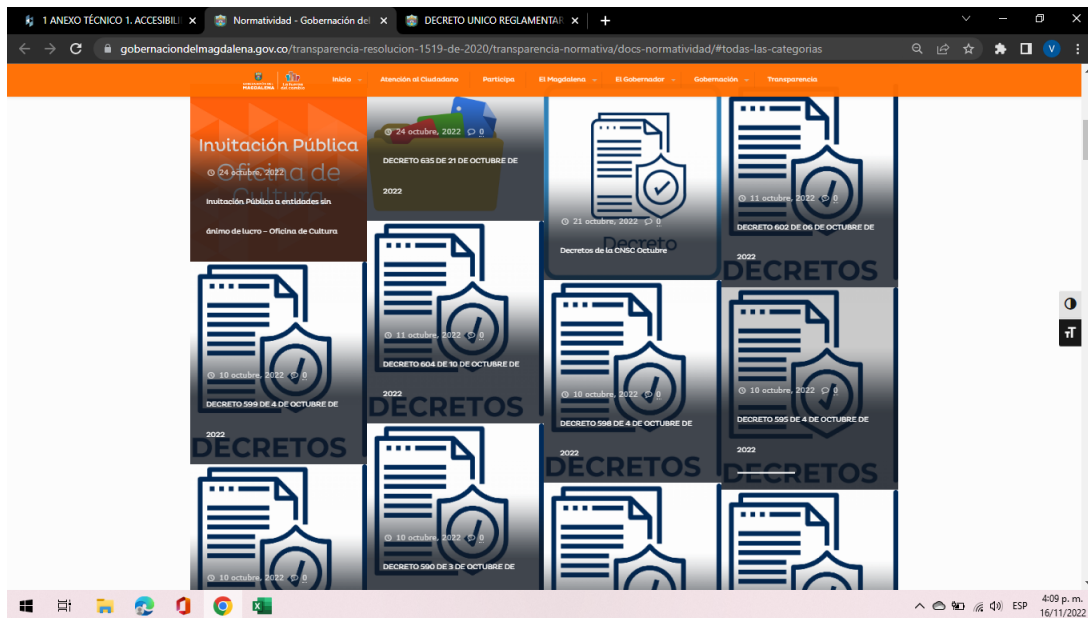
1 ANEXO TÉCNICO 1. ACCESIBILI ×
Normatividad - Gobernación del ×
DECRETO UNICO REGLAMENTAR ×
+

gobernaciondelmagdalena.gov.co/transparencia-resolucion-1519-de-2020/transparencia-normativa/docs-normatividad/#todas-las-categorias

MAGDALENA
Inicio
Atención al Ciudadano
Participa
El Magdalena
El Gobernador
Gobernación
Transparencia

Invitación Pública Oficina de Cultura
24 octubre, 2022
Invitación Pública a entidades sin ánimo de lucro – Oficina de Cultura

24 octubre, 2022 0
DECRETO 635 DE 21 DE OCTUBRE DE 2022

21 octubre, 2022 0
Decretos de la CNSC Octubre
Decreto

11 octubre, 2022 0
DECRETO 602 DE 06 DE OCTUBRE DE 2022
DECRETOS

11 octubre, 2022 0
DECRETO 604 DE 10 DE OCTUBRE DE 2022
DECRETOS

10 octubre, 2022 0
DECRETO 599 DE 4 DE OCTUBRE DE 2022
DECRETOS

10 octubre, 2022 0
DECRETO 598 DE 4 DE OCTUBRE DE 2022
DECRETOS

10 octubre, 2022 0
DECRETO 595 DE 4 DE OCTUBRE DE 2022
DECRETOS

10 octubre, 2022 0
DECRETO 590 DE 3 DE OCTUBRE DE

10 octubre, 2022 0

ESP
4:09 p. m.
16/11/2022